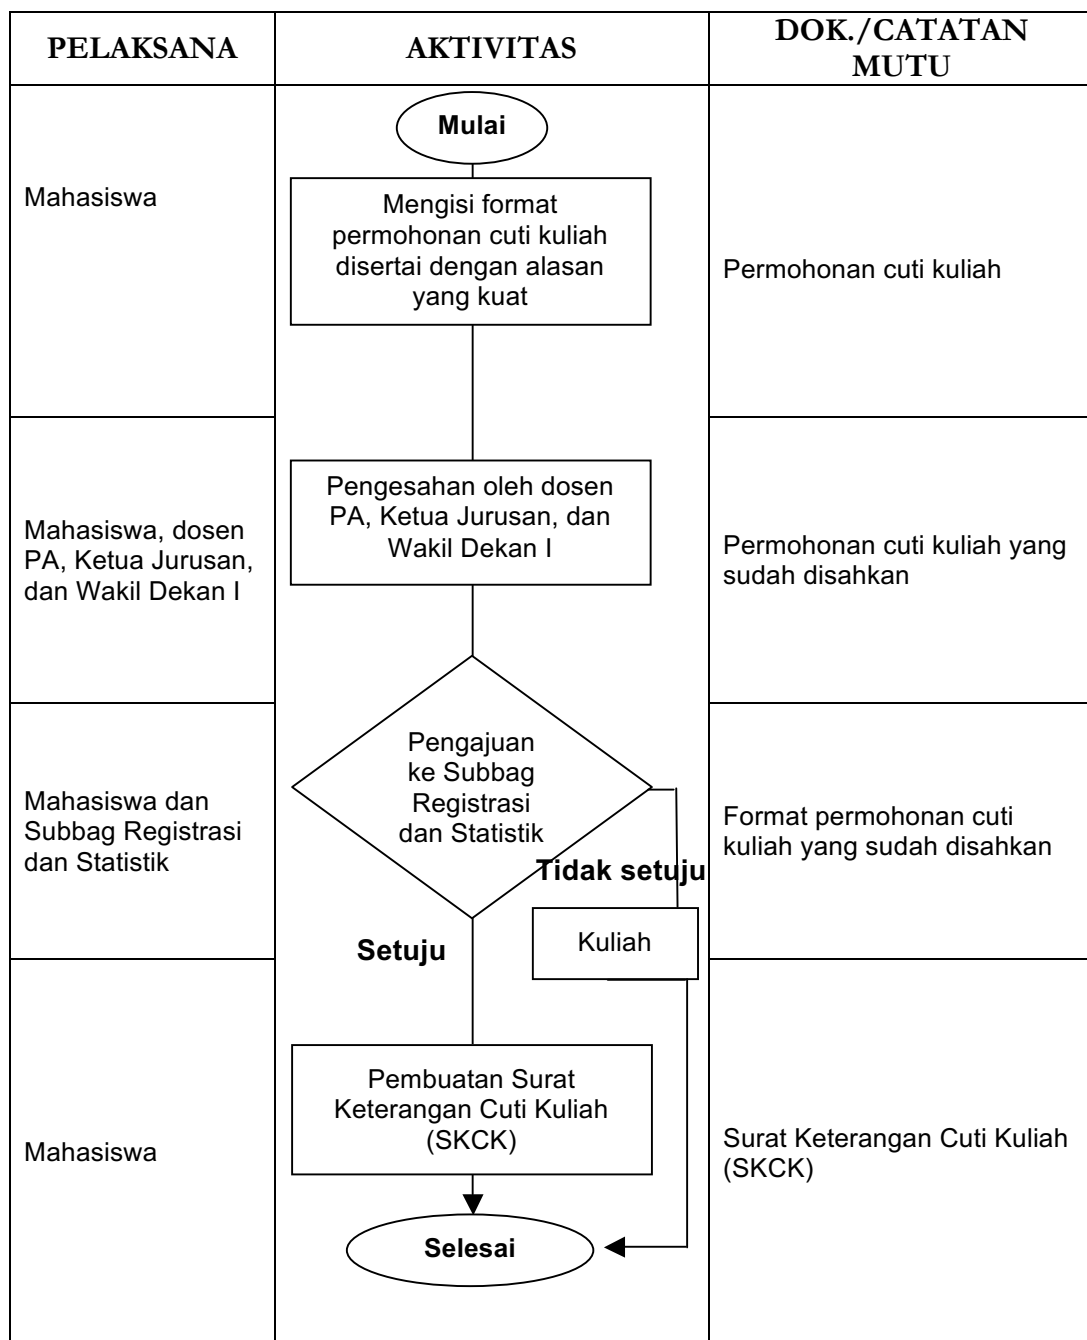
| PELAKSANA | AKTIVITAS | DOK./CATATAN MUTU |
|---|---|---|
| Mahasiswa | Mulai<br>Mengisi format permohonan cuti kuliah disertai dengan alasan yang kuat | Permohonan cuti kuliah |
| Mahasiswa, dosen PA, Ketua Jurusan, dan Wakil Dekan I | Pengesahan oleh dosen PA, Ketua Jurusan, dan Wakil Dekan I | Permohonan cuti kuliah yang sudah disahkan |
| Mahasiswa dan Subbag Registrasi dan Statistik | Pengajuan ke Subbag Registrasi dan Statistik<br>Tidak setuju<br>Kuliah<br>Setuju | Format permohonan cuti kuliah yang sudah disahkan |
| Mahasiswa | Pembuatan Surat Keterangan Cuti Kuliah (SKCK)<br>Selesai | Surat Keterangan Cuti Kuliah (SKCK) |